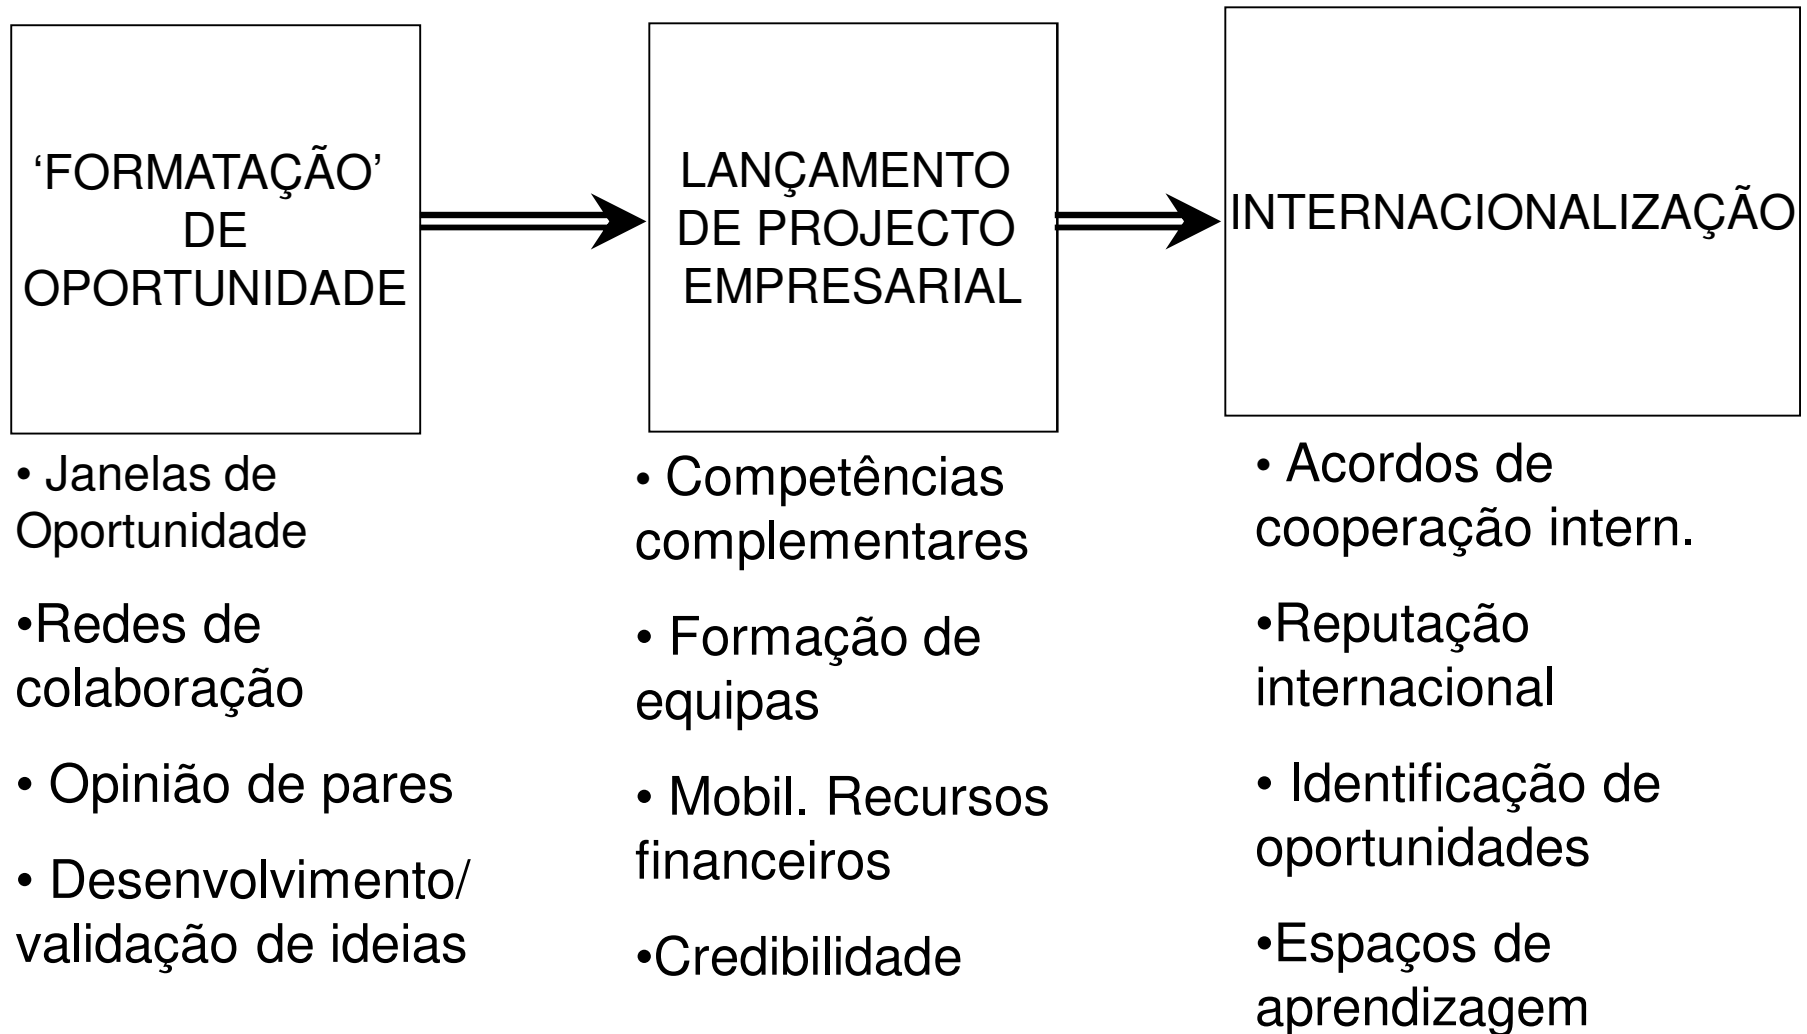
‘FORMATAÇÃO’ DE OPORTUNIDADE

LANÇAMENTO DE PROJECTO EMPRESARIAL

INTERNACIONALIZAÇÃO

• Janelas de Oportunidade

•Redes de colaboração

• Opinião de pares

• Desenvolvimento/ validação de ideias

• Competências complementares

• Formação de equipas

• Mobil. Recursos financeiros

•Credibilidade

• Acordos de cooperação intern.

•Reputação internacional

• Identificação de oportunidades

•Espaços de aprendizagem